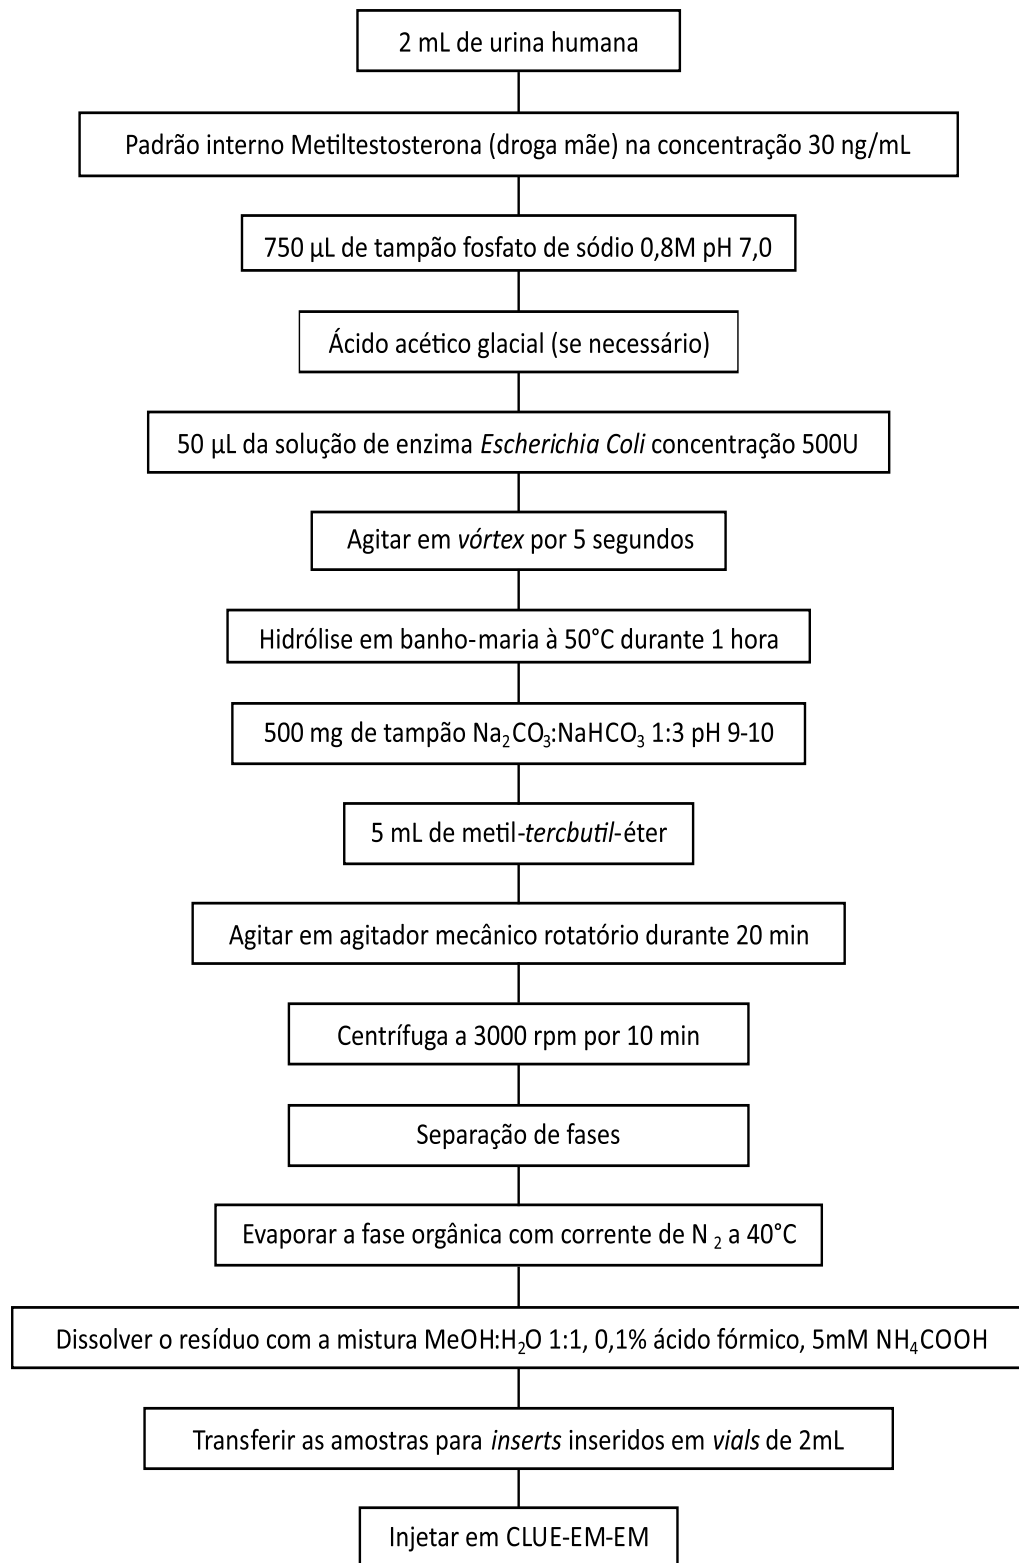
2 mL de urina humana

Padrão interno Metiltestosterona (droga mãe) na concentração 30 ng/mL

750 µL de tampão fosfato de sódio 0,8M pH 7,0

Ácido acético glacial (se necessário)

50 µL da solução de enzima Escherichia Coli concentração 500U

Agitar em vórtex por 5 segundos

Hidrólise em banho-maria à 50°C durante 1 hora

500 mg de tampão $Na_2CO_3$:$NaHCO_3$ 1:3 pH 9-10

5 mL de metil-tercbutil-éter

Agitar em agitador mecânico rotatório durante 20 min

Centrífuga a 3000 rpm por 10 min

Separação de fases

Evaporar a fase orgânica com corrente de $N_2$ a 40°C

Dissolver o resíduo com a mistura MeOH:$H_2O$ 1:1, 0,1% ácido fórmico, 5mM $NH_4COOH$

Transferir as amostras para inserts inseridos em vials de 2mL

Injetar em CLUE-EM-EM